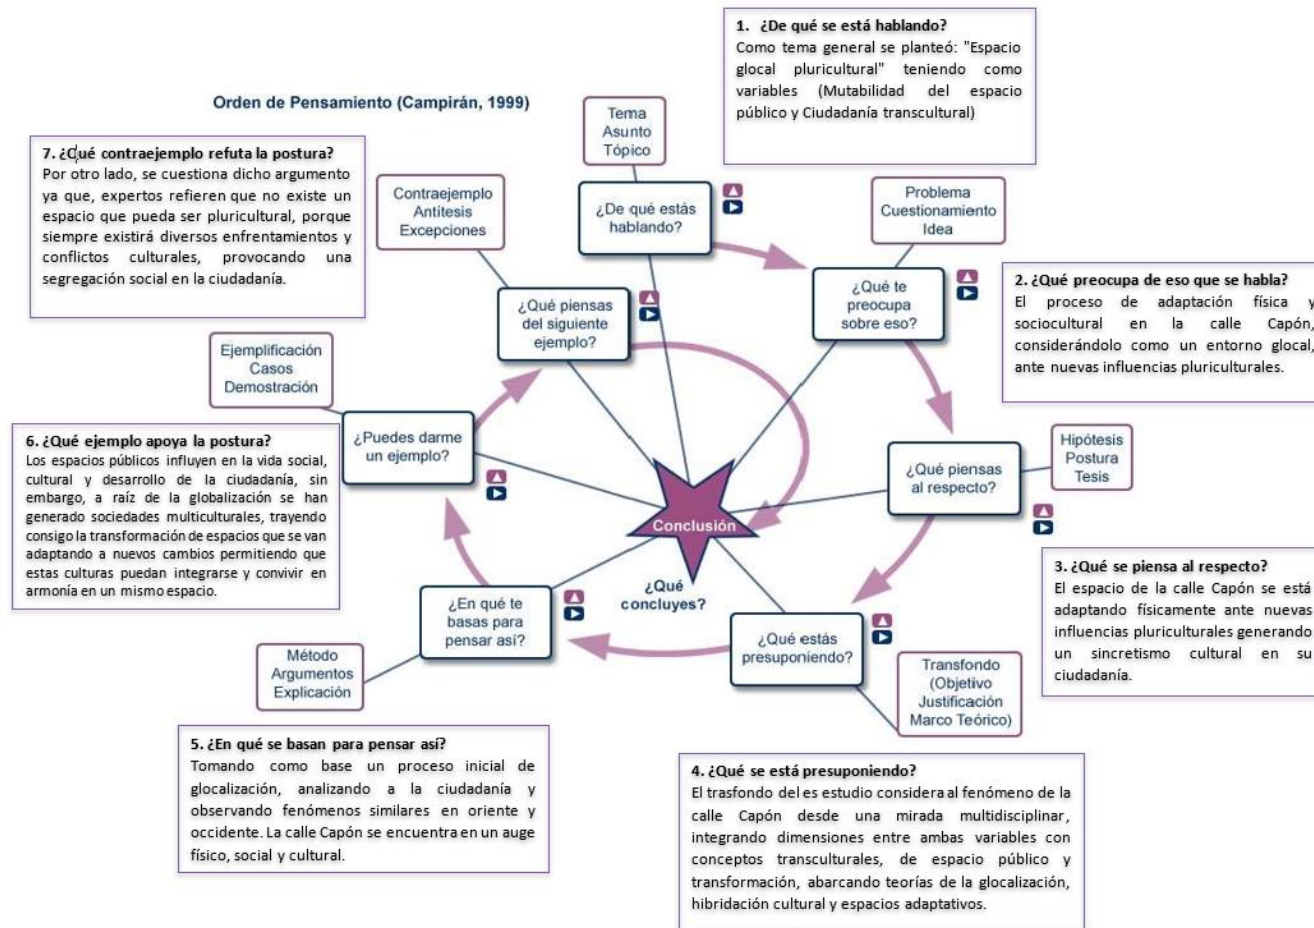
1. ¿De qué se está hablando?
Como tema general se planteó: "Espacio glocal pluricultural" teniendo como variables (Mutabilidad del espacio público y Ciudadanía transcultural)

Orden de Pensamiento (Campirán, 1999)

7. ¿Qué contraejemplo refuta la postura?
Por otro lado, se cuestiona dicho argumento ya que, expertos refieren que no existe un espacio que pueda ser pluricultural, porque siempre existirá diversos enfrentamientos y conflictos culturales, provocando una segregación social en la ciudadanía.

Tema
Asunto
Tópico

¿De qué estás hablando?

Contraejemplo
Antítesis
Excepciones

Problema
Cuestionamiento
Idea

¿Qué te preocupa sobre eso?

¿Qué piensas del siguiente ejemplo?

2. ¿Qué preocupa de eso que se habla?
El proceso de adaptación física y sociocultural en la calle Capón, considerándolo como un entorno glocal, ante nuevas influencias pluriculturales.

Ejemplificación
Casos
Demostración

¿Puedes darme un ejemplo?

6. ¿Qué ejemplo apoya la postura?
Los espacios públicos influyen en la vida social, cultural y desarrollo de la ciudadanía, sin embargo, a raíz de la globalización se han generado sociedades multiculturales, trayendo consigo la transformación de espacios que se van adaptando a nuevos cambios permitiendo que estas culturas puedan integrarse y convivir en armonía en un mismo espacio.

Hipótesis
Postura
Tesis

¿Qué piensas al respecto?

Conclusión

¿Qué concluyes?

3. ¿Qué se piensa al respecto?
El espacio de la calle Capón se está adaptando físicamente ante nuevas influencias pluriculturales generando un sincretismo cultural en su ciudadanía.

¿En qué te basas para pensar así?

¿Qué estás presuponiendo?

Método
Argumentos
Explicación

Transfondo
(Objetivo
Justificación
Marco Teórico)

5. ¿En qué se basan para pensar así?
Tomando como base un proceso inicial de glocalización, analizando a la ciudadanía y observando fenómenos similares en oriente y occidente. La calle Capón se encuentra en un auge físico, social y cultural.

4. ¿Qué se está presuponiendo?
El trasfondo del es estudio considera al fenómeno de la calle Capón desde una mirada multidisciplinar, integrando dimensiones entre ambas variables con conceptos transculturales, de espacio público y transformación, abarcando teorías de la glocalización, hibridación cultural y espacios adaptativos.